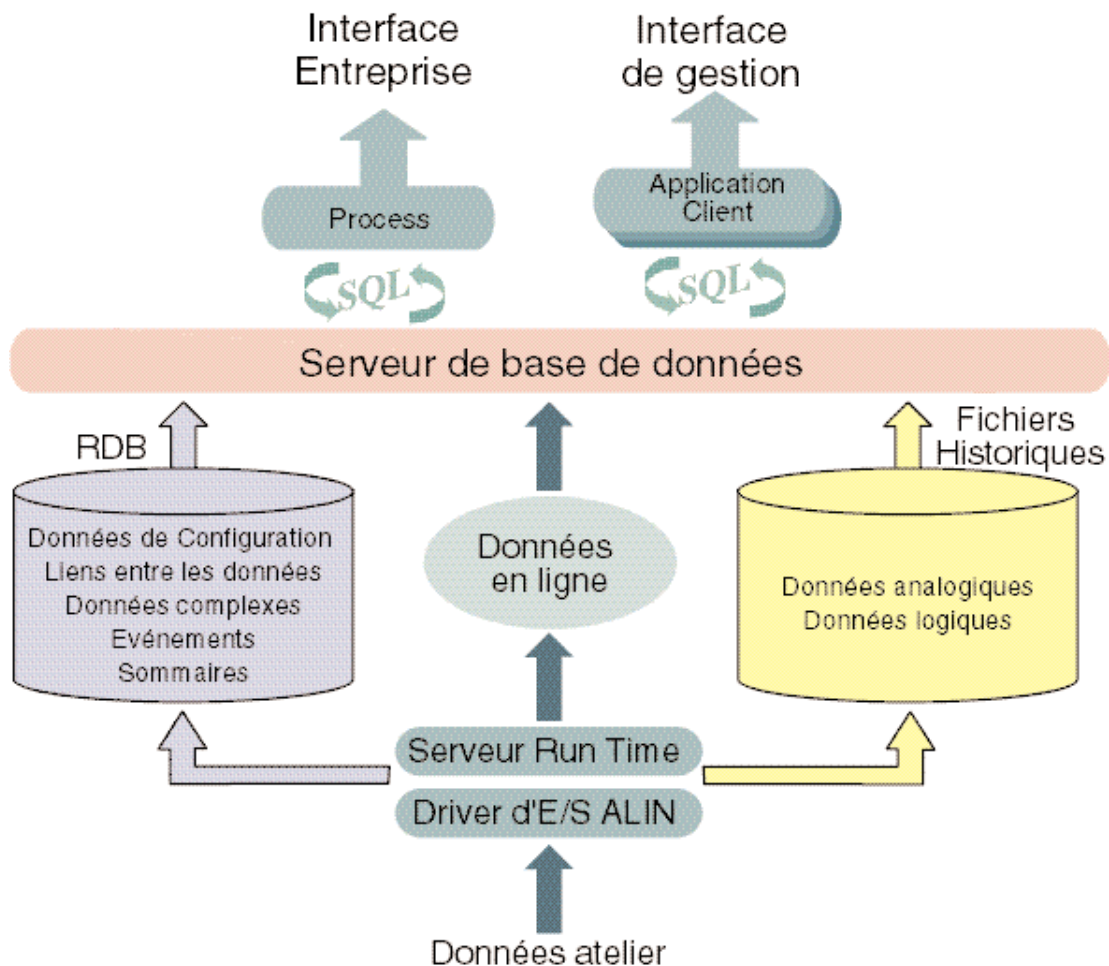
Interface Entreprise

Interface de gestion

Process

Application Client

SQL

SQL

Serveur de base de données

RDB

Fichiers Historiques

Données de Configuration
Liens entre les données
Données complexes
Evénements
Sommaires

Données en ligne

Données analogiques
Données logiques

Serveur Run Time

Driver d'E/S ALIN

Données atelier